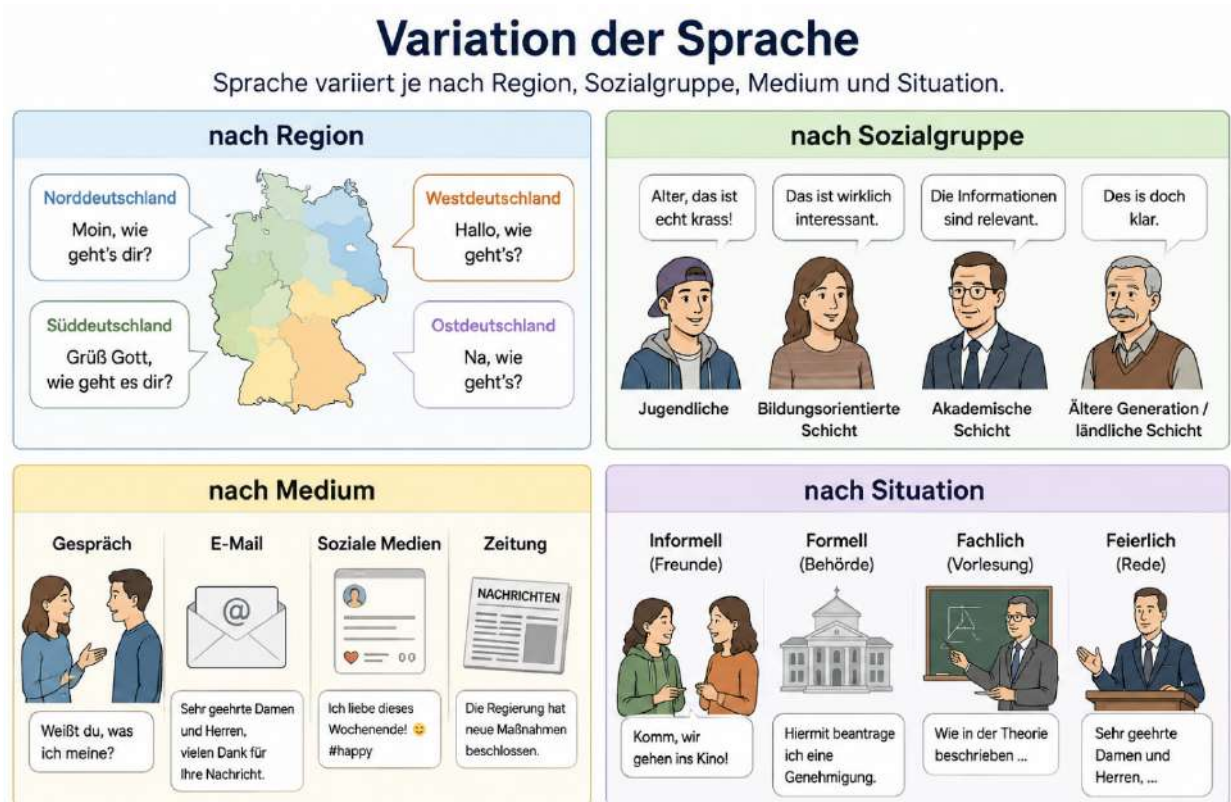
# Variation der Sprache

Sprache variiert je nach Region, Sozialgruppe, Medium und Situation.

## nach Region

Norddeutschland
Moin, wie geht's dir?

Westdeutschland
Hallo, wie geht's?

Süddeutschland
Grüß Gott, wie geht es dir?

Ostdeutschland
Na, wie geht's?

## nach Sozialgruppe

Alter, das ist echt krass!
Jugendliche

Das ist wirklich interessant.
Bildungsorientierte Schicht

Die Informationen sind relevant.
Akademische Schicht

Des is doch klar.
Ältere Generation / ländliche Schicht

## nach Medium

Gespräch
Weißt du, was ich meine?

E-Mail
@
Sehr geehrte Damen und Herren, vielen Dank für Ihre Nachricht.

Soziale Medien
00
Ich liebe dieses Wochenende! 😊 #happy

Zeitung
NACHRICHTEN
Die Regierung hat neue Maßnahmen beschlossen.

## nach Situation

Informell (Freunde)
Komm, wir gehen ins Kino!

Formell (Behörde)
Hiermit beantrage ich eine Genehmigung.

Fachlich (Vorlesung)
Wie in der Theorie beschrieben ...

Feierlich (Rede)
Sehr geehrte Damen und Herren, ...